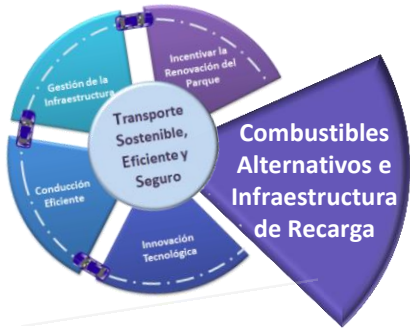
Gestión de la Infraestructura

Incentivar la Renovación del Parque

Transporte Sostenible, Eficiente y Seguro

Combustibles Alternativos e Infraestructura de Recarga

Conducción Eficiente

Innovación Tecnológica